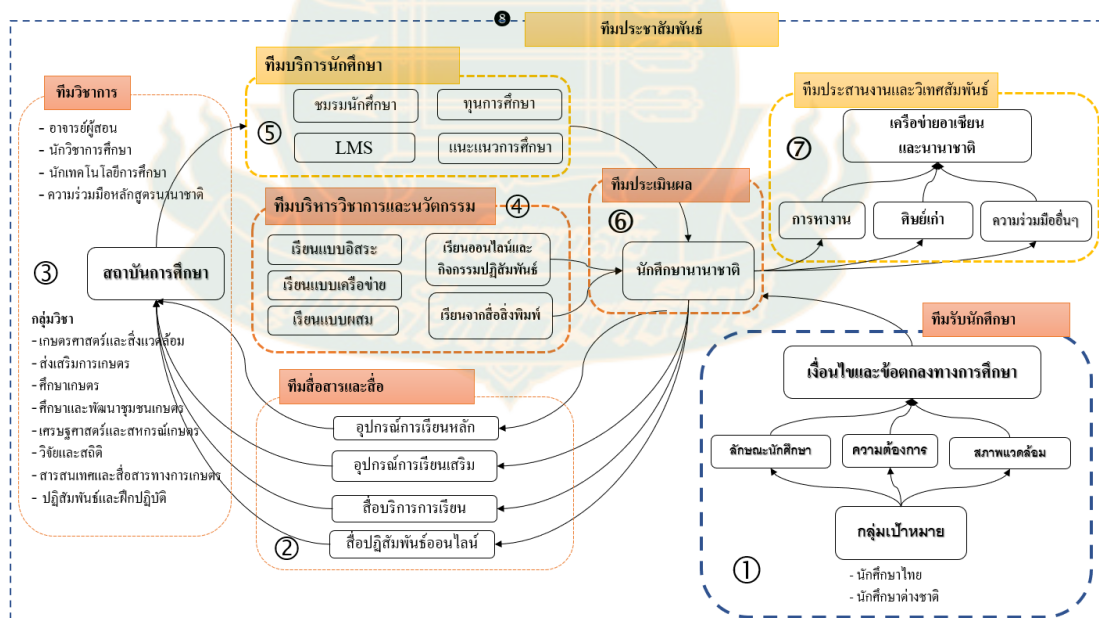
❽ ทีมประชาสัมพันธ์

ทีมวิชาการ

- อาจารย์ผู้สอน
- นักวิชาการศึกษา
- นักเทคโนโลยีการศึกษา
- ความร่วมมือหลักสูตรนานาชาติ

③

สถาบันการศึกษา

กลุ่มวิชา
- เกษตรศาสตร์และสิ่งแวดล้อม
- ส่งเสริมการเกษตร
- ศึกษาเกษตร
- ศึกษาและพัฒนาชุมชนเกษตร
- เศรษฐศาสตร์และสหกรณ์เกษตร
- วิจัยและสถิติ
- สารสนเทศและสื่อสารทางการเกษตร
- ปฏิสัมพันธ์และฝึกปฏิบัติ

ทีมบริการนักศึกษา

⑤

ชมรมนักศึกษา

ทุนการศึกษา

LMS

แนะแนวการศึกษา

ทีมบริหารวิชาการและนวัตกรรม ④

เรียนแบบอิสระ

เรียนแบบเครือข่าย

เรียนแบบผสม

เรียนออนไลน์และกิจกรรมปฏิสัมพันธ์

เรียนจากสื่อสิ่งพิมพ์

ทีมสื่อสารและสื่อ

อุปกรณ์การเรียนหลัก

อุปกรณ์การเรียนเสริม

สื่อบริการการเรียน

② สื่อปฏิสัมพันธ์ออนไลน์

ทีมประเมินผล

⑥

นักศึกษานานาชาติ

ทีมประสานงานและวิเทศสัมพันธ์

⑦

เครือข่ายอาเซียนและนานาชาติ

การหางาน

ศิษย์เก่า

ความร่วมมืออื่นๆ

ทีมรับนักศึกษา

เงื่อนไขและข้อตกลงทางการศึกษา

ลักษณะนักศึกษา

ความต้องการ

สภาพแวดล้อม

กลุ่มเป้าหมาย

①

- นักศึกษาไทย
- นักศึกษาต่างชาติ